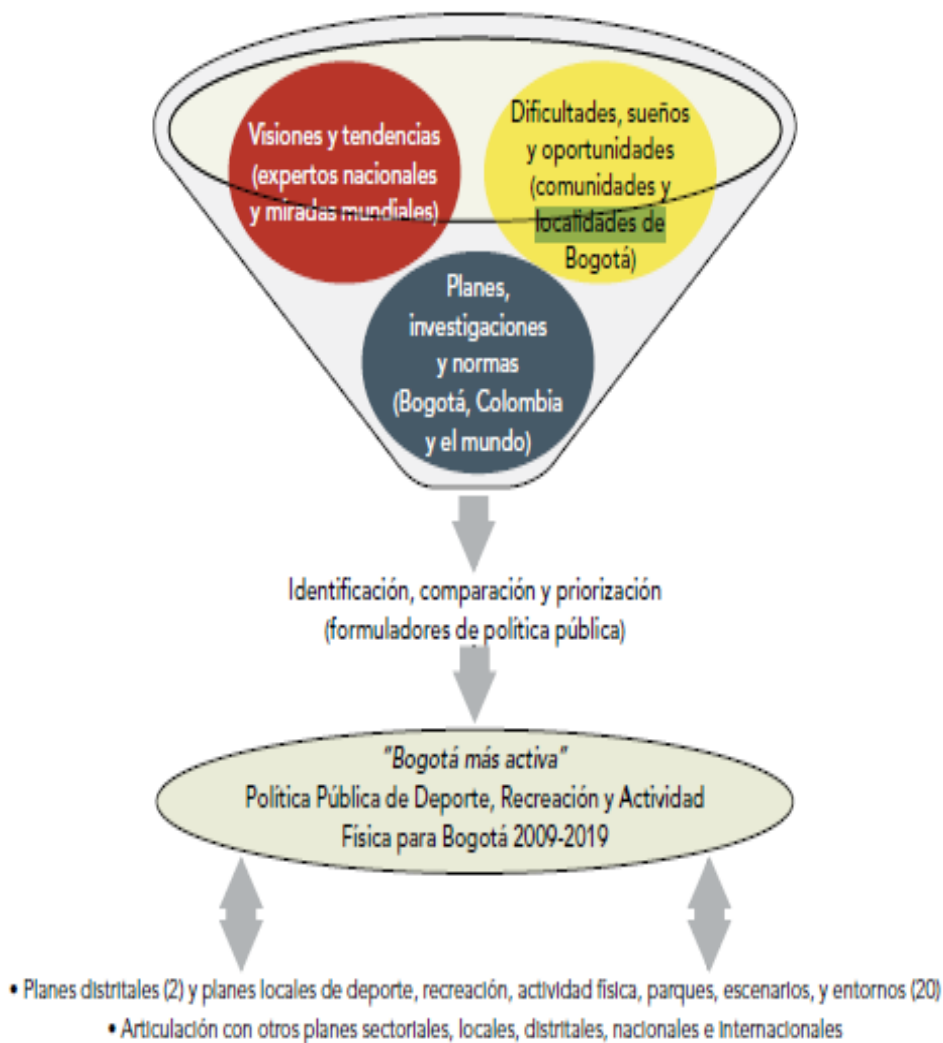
Visiones y tendencias (expertos nacionales y miradas mundiales)

Dificultades, sueños y oportunidades (comunidades y localidades de Bogotá)

Planes, investigaciones y normas (Bogotá, Colombia y el mundo)

Identificación, comparación y priorización (formuladores de política pública)

"Bogotá más activa"
Política Pública de Deporte, Recreación y Actividad Física para Bogotá 2009-2019

• Planes distritales (2) y planes locales de deporte, recreación, actividad física, parques, escenarios, y entornos (20)
• Articulación con otros planes sectoriales, locales, distritales, nacionales e internacionales